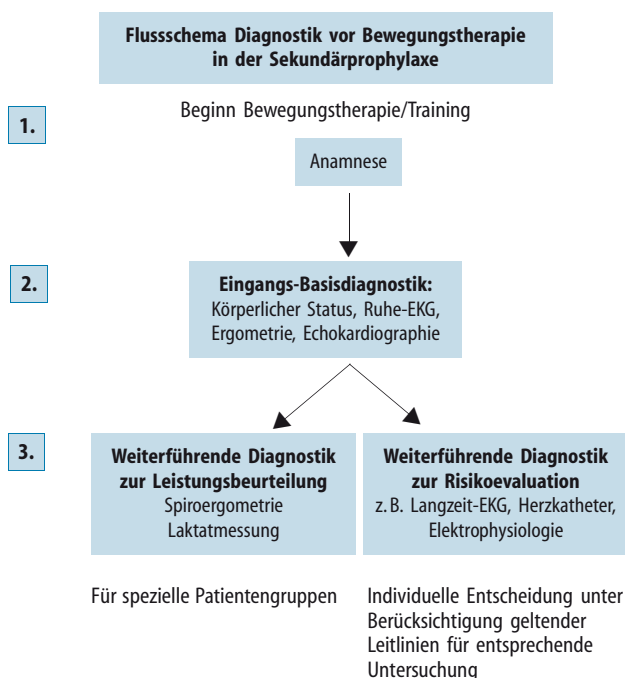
**Flussschema Diagnostik vor Bewegungstherapie in der Sekundärprophylaxe**

1.

Beginn Bewegungstherapie/Training

Anamnese

2.

**Eingangs-Basisdiagnostik:**
Körperlicher Status, Ruhe-EKG, Ergometrie, Echokardiographie

3.

**Weiterführende Diagnostik zur Leistungsbeurteilung**
Spiroergometrie
Laktatmessung

Für spezielle Patientengruppen

**Weiterführende Diagnostik zur Risikoevaluation**
z. B. Langzeit-EKG, Herzkatheter, Elektrophysiologie

Individuelle Entscheidung unter Berücksichtigung geltender Leitlinien für entsprechende Untersuchung